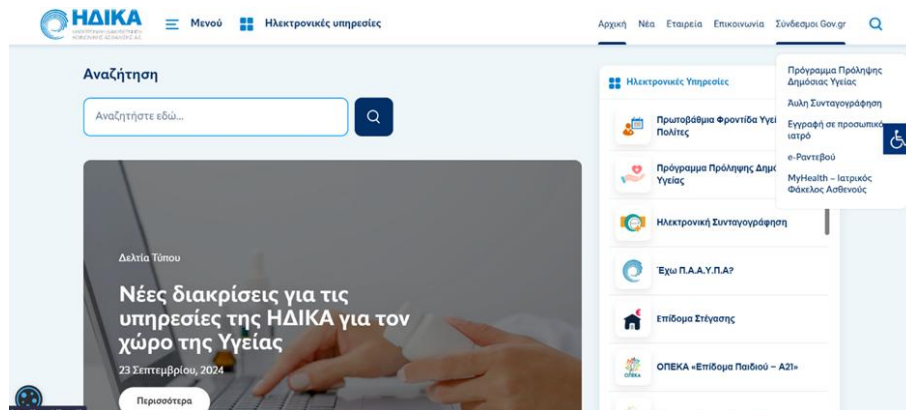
ΗΔΙΚΑ

Μενού Ηλεκτρονικές υπηρεσίες

Αρχική Νέα Εταιρεία Επικοινωνία Σύνδεσμοι Gov.gr

Πρόγραμμα Πρόληψης Δημόσιας Υγείας
Άυλη Συνταγογράφηση
Εγγραφή σε προσωπικό ιατρό
e-Ραντεβού
MyHealth – Ιατρικός Φάκελος Ασθενούς

Αναζήτηση

Αναζητήστε εδώ...

Ηλεκτρονικές Υπηρεσίες

Πρωτοβάθμια Φροντίδα Υγεί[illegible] Πολίτες

Πρόγραμμα Πρόληψης Δημ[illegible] Υγείας

Ηλεκτρονική Συνταγογράφηση

Έχω Π.Α.Α.Υ.Π.Α?

Επίδομα Στέγασης

ΟΠΕΚΑ «Επίδομα Παιδιού – Α21»

Δελτία Τύπου

Νέες διακρίσεις για τις υπηρεσίες της ΗΔΙΚΑ για τον χώρο της Υγείας

23 Σεπτεμβρίου, 2024

Περισσότερα